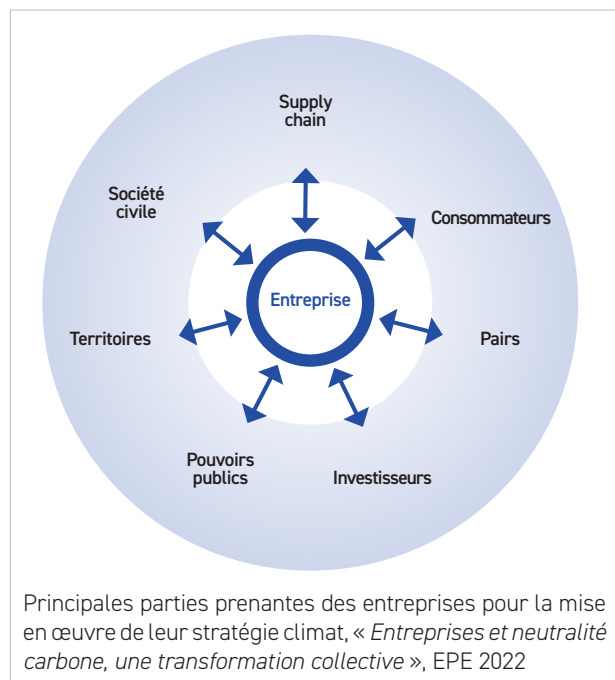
Supply chain

Société civile

Consommateurs

Entreprise

Territoires

Pairs

Pouvoirs publics

Investisseurs

Principales parties prenantes des entreprises pour la mise en œuvre de leur stratégie climat, « *Entreprises et neutralité carbone, une transformation collective* », EPE 2022